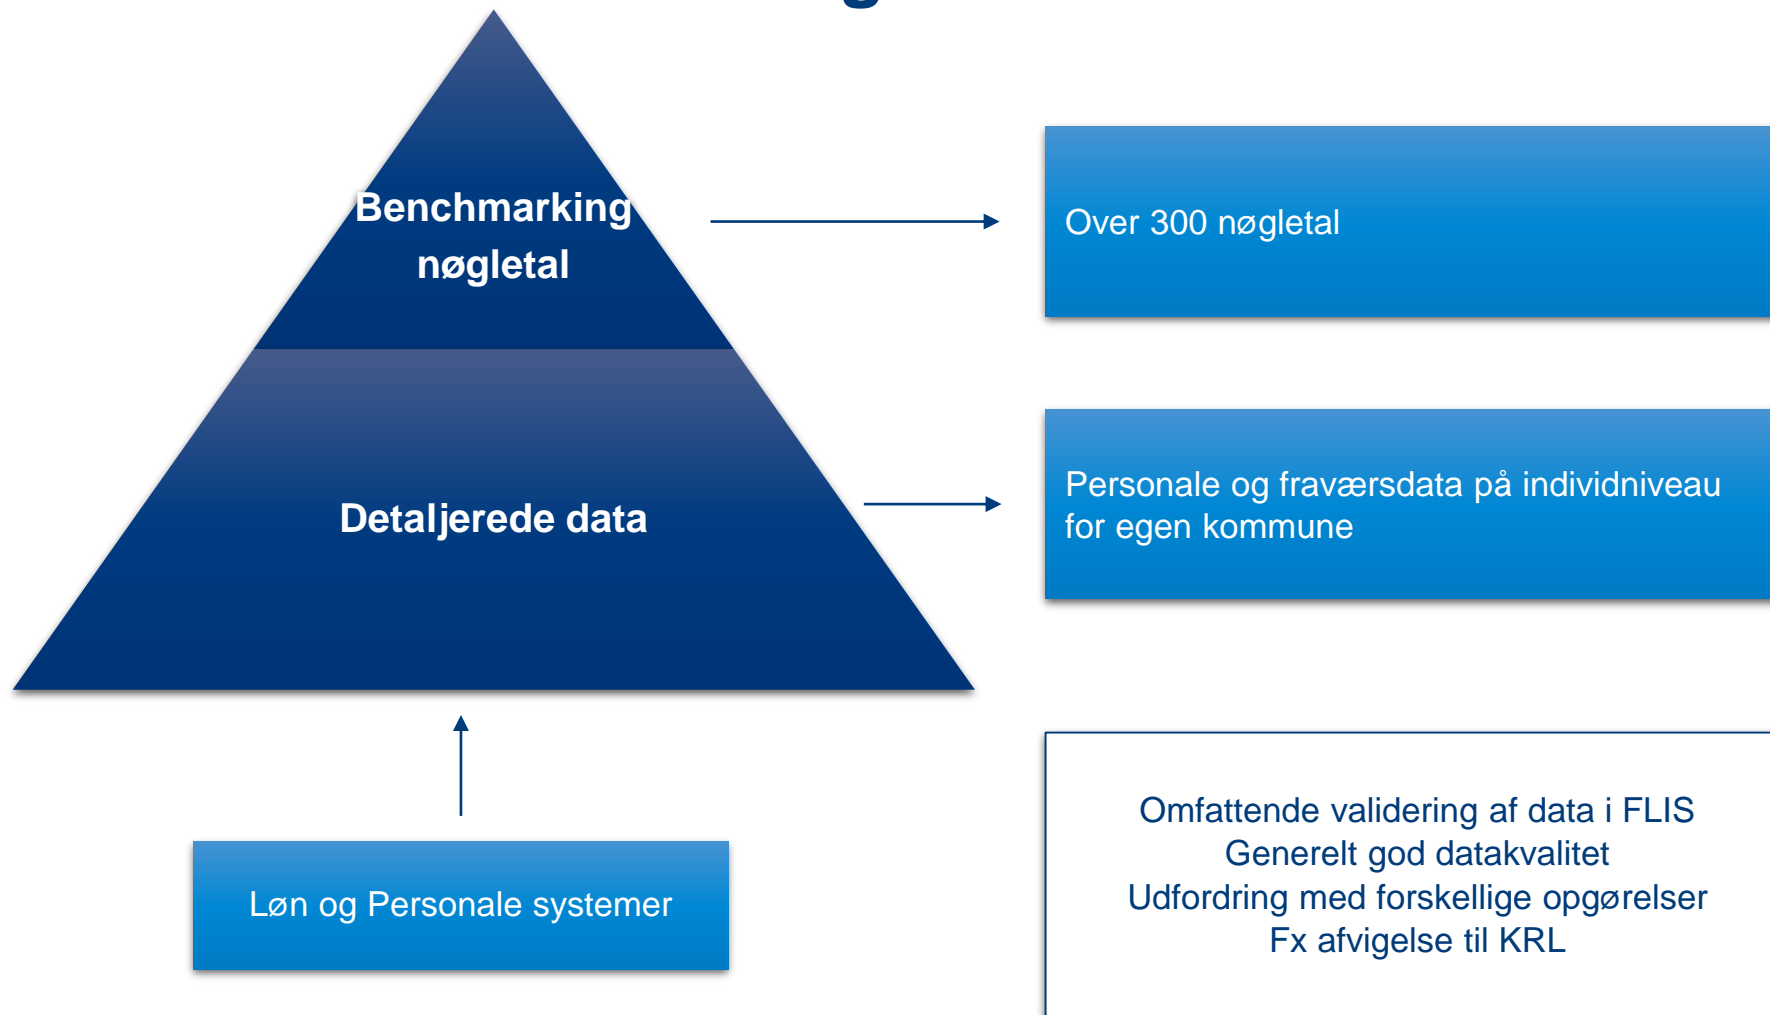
Benchmarking nøgletal

Detaljerede data

Løn og Personale systemer

Over 300 nøgletal

Personale og fraværsdata på individniveau for egen kommune

Omfattende validering af data i FLIS
Generelt god datakvalitet
Udfordring med forskellige opgørelser
Fx afvigelse til KRL